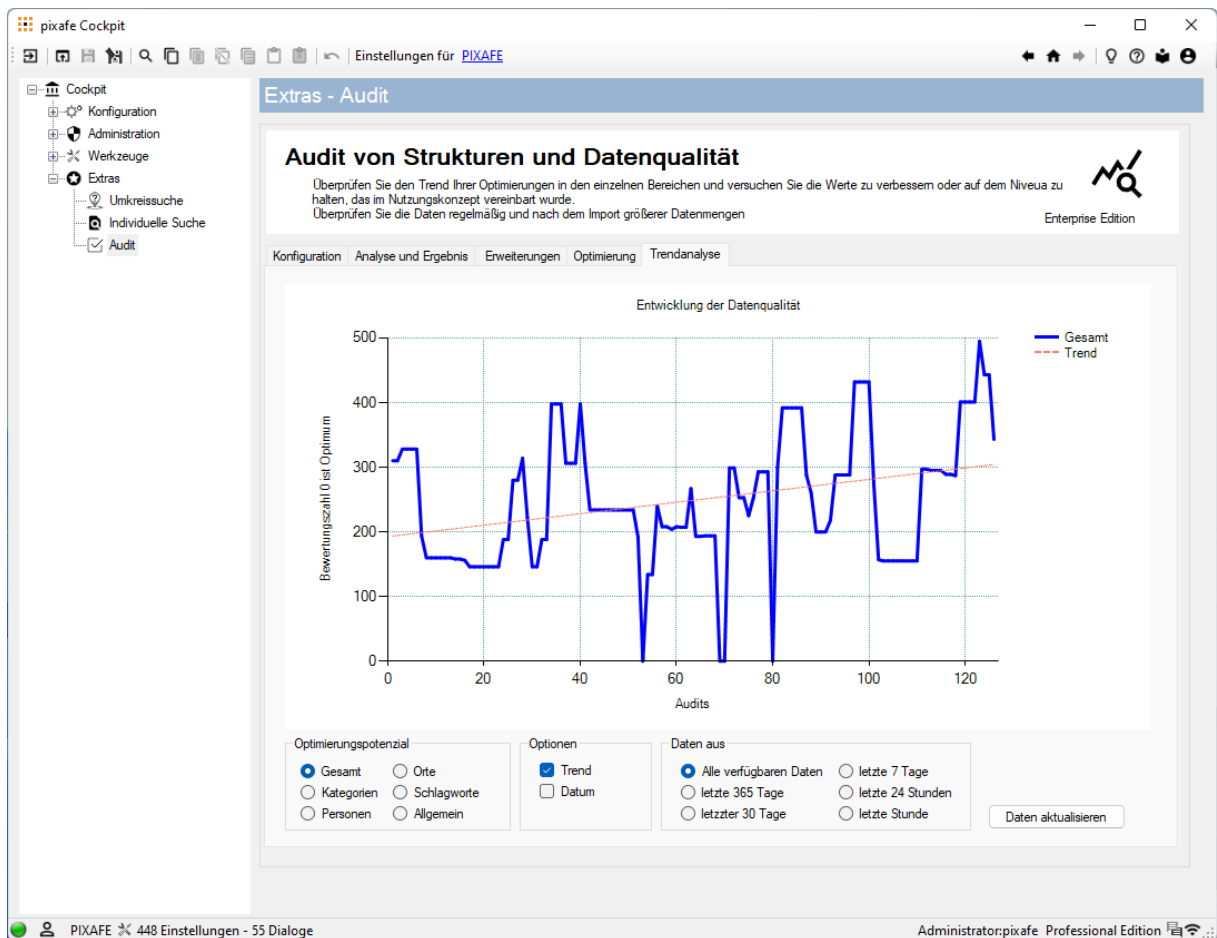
pixafe Cockpit

Einstellungen für PIXAFE

Cockpit
Konfiguration
Administration
Werkzeuge
Extras
Umkreissuche
Individuelle Suche
Audit

Extras - Audit

Audit von Strukturen und Datenqualität

Überprüfen Sie den Trend Ihrer Optimierungen in den einzelnen Bereichen und versuchen Sie die Werte zu verbessern oder auf dem Niveua zu halten, das im Nutzungskonzept vereinbart wurde.
Überprüfen Sie die Daten regelmäßig und nach dem Import größerer Datenmengen

Enterprise Edition

Konfiguration | Analyse und Ergebnis | Erweiterungen | Optimierung | Trendanalyse

Entwicklung der Datenqualität

Gesamt
Trend

Bewertungszahl 0 ist Optimum

500
400
300
200
100
0

0 20 40 60 80 100 120

Audits

Optimierungspotenzial
Gesamt
Orte
Kategorien
Schlagworte
Personen
Allgemein

Optionen
Trend
Datum

Daten aus
Alle verfügbaren Daten
letzte 7 Tage
letzte 365 Tage
letzte 24 Stunden
letzter 30 Tage
letzte Stunde

Daten aktualisieren

PIXAFE 448 Einstellungen - 55 Dialoge

Administrator:pixafe Professional Edition